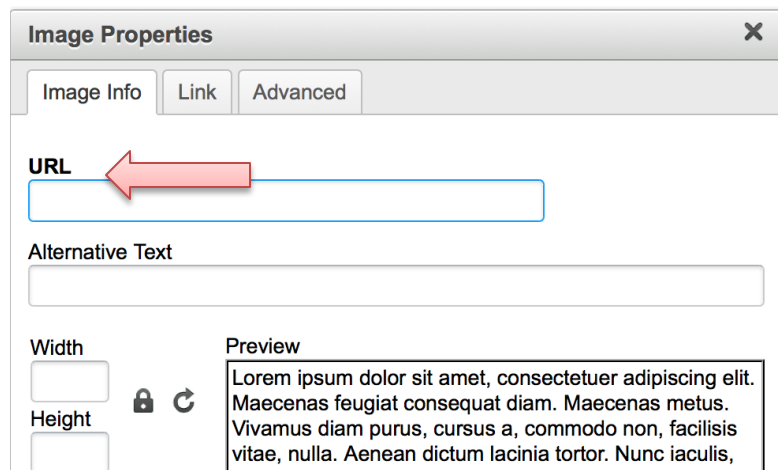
Image Properties
✕

Image Info | Link | Advanced

URL

Alternative Text

Width

Height

Preview

Lorem ipsum dolor sit amet, consectetuer adipiscing elit. Maecenas feugiat consequat diam. Maecenas metus. Vivamus diam purus, cursus a, commodo non, facilisis vitae, nulla. Aenean dictum lacinia tortor. Nunc iaculis,